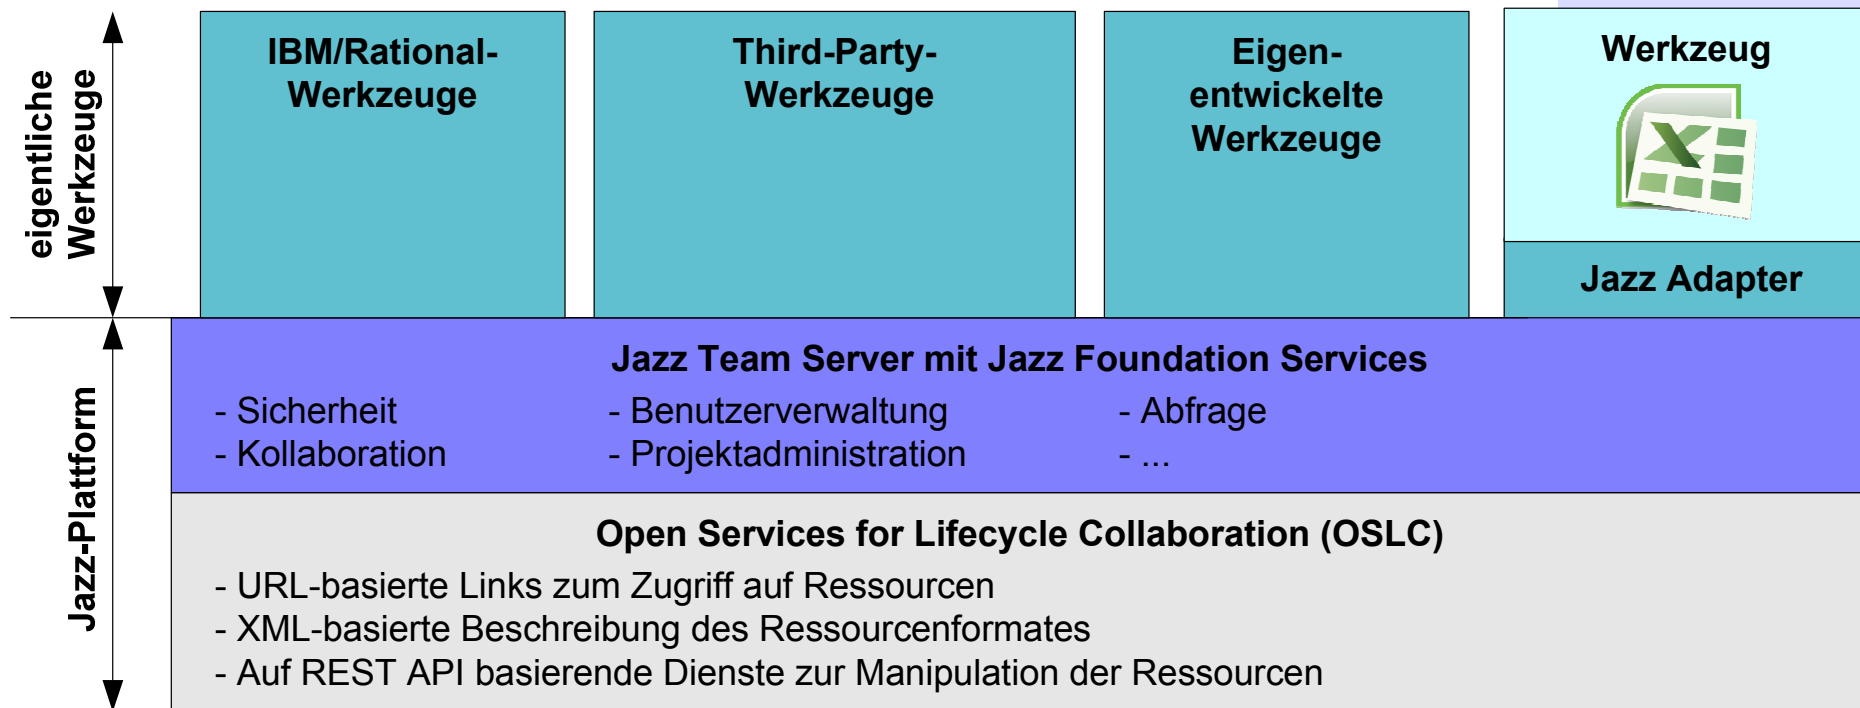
eigentliche Werkzeuge

IBM/Rational-Werkzeuge

Third-Party-Werkzeuge

Eigen-entwickelte Werkzeuge

Werkzeug

Jazz Adapter

Jazz-Plattform

Jazz Team Server mit Jazz Foundation Services

- Sicherheit
- Kollaboration

- Benutzerverwaltung
- Projektadministration

- Abfrage
- ...

Open Services for Lifecycle Collaboration (OSLC)

- URL-basierte Links zum Zugriff auf Ressourcen
- XML-basierte Beschreibung des Ressourcenformates
- Auf REST API basierende Dienste zur Manipulation der Ressourcen